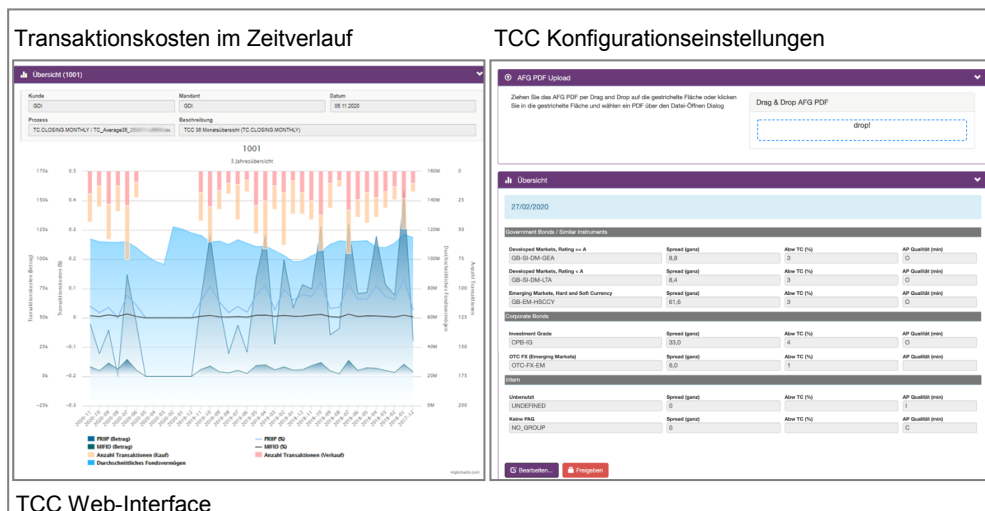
Transaktionskosten im Zeitverlauf

Übersicht (1001)

Kunde
GDI

Mandant
GDI

Datum
05.11.2020

Prozess
TC.CLOSING.MONTHLY / TC_Average35_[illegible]

Beschreibung
TCC 35 Monatsübersicht (TC.CLOSING.MONTHLY)

1001
3 Jahresübersicht

175k 150k 125k 100k 75k 50k 25k 0k −25k

0.5 0.4 0.3 0.2 0.1 0 −0.1 −0.2 −0.3

160M 140M 120M 100M 80M 60M 40M 20M 0M

0 25 50 75 100 125 150 175 200

Transaktionskosten (Betrag)
Transaktionskosten (%)
Durchschnittliches Fondsvermögen
Anzahl Transaktionen

PRIIP (Betrag)
MIFID (Betrag)
Anzahl Transaktionen (Kauf)
Durchschnittliches Fondsvermögen
PRIIP (%)
MIFID (%)
Anzahl Transaktionen (Verkauf)

Highcharts.com

TCC Konfigurationseinstellungen

AFG PDF Upload

Ziehen Sie das AFG PDF per Drag und Drop auf die gestrichelte Fläche oder klicken Sie in die gestrichelte Fläche und wählen ein PDF über den Datei-Öffnen Dialog

Drag & Drop AFG PDF

drop!

Übersicht

27/02/2020

Government Bonds / Similar Instruments

| | Spread (ganz) | Abw TC (%) | AP Qualität (min) |
|---|---|---|---|
| Developed Markets, Rating >= A GB-SI-DM-GEA | 8,8 | 3 | O |
| Developed Markets, Rating < A GB-SI-DM-LTA | 8,4 | 3 | O |
| Emerging Markets, Hard and Soft Currency GB-EM-HSCCY | 61,6 | 3 | O |

Corporate Bonds

| | Spread (ganz) | Abw TC (%) | AP Qualität (min) |
|---|---|---|---|
| Investment Grade CPB-IG | 33,0 | 4 | O |
| OTC FX (Emerging Markets) OTC-FX-EM | 6,0 | 1 | O |

Intern

| | Spread (ganz) | Abw TC (%) | AP Qualität (min) |
|---|---|---|---|
| Unbenutzt UNDEFINED | 0 | | I |
| Keine PAG NO_GROUP | 0 | | C |

Bearbeiten... Freigeben

TCC Web-Interface